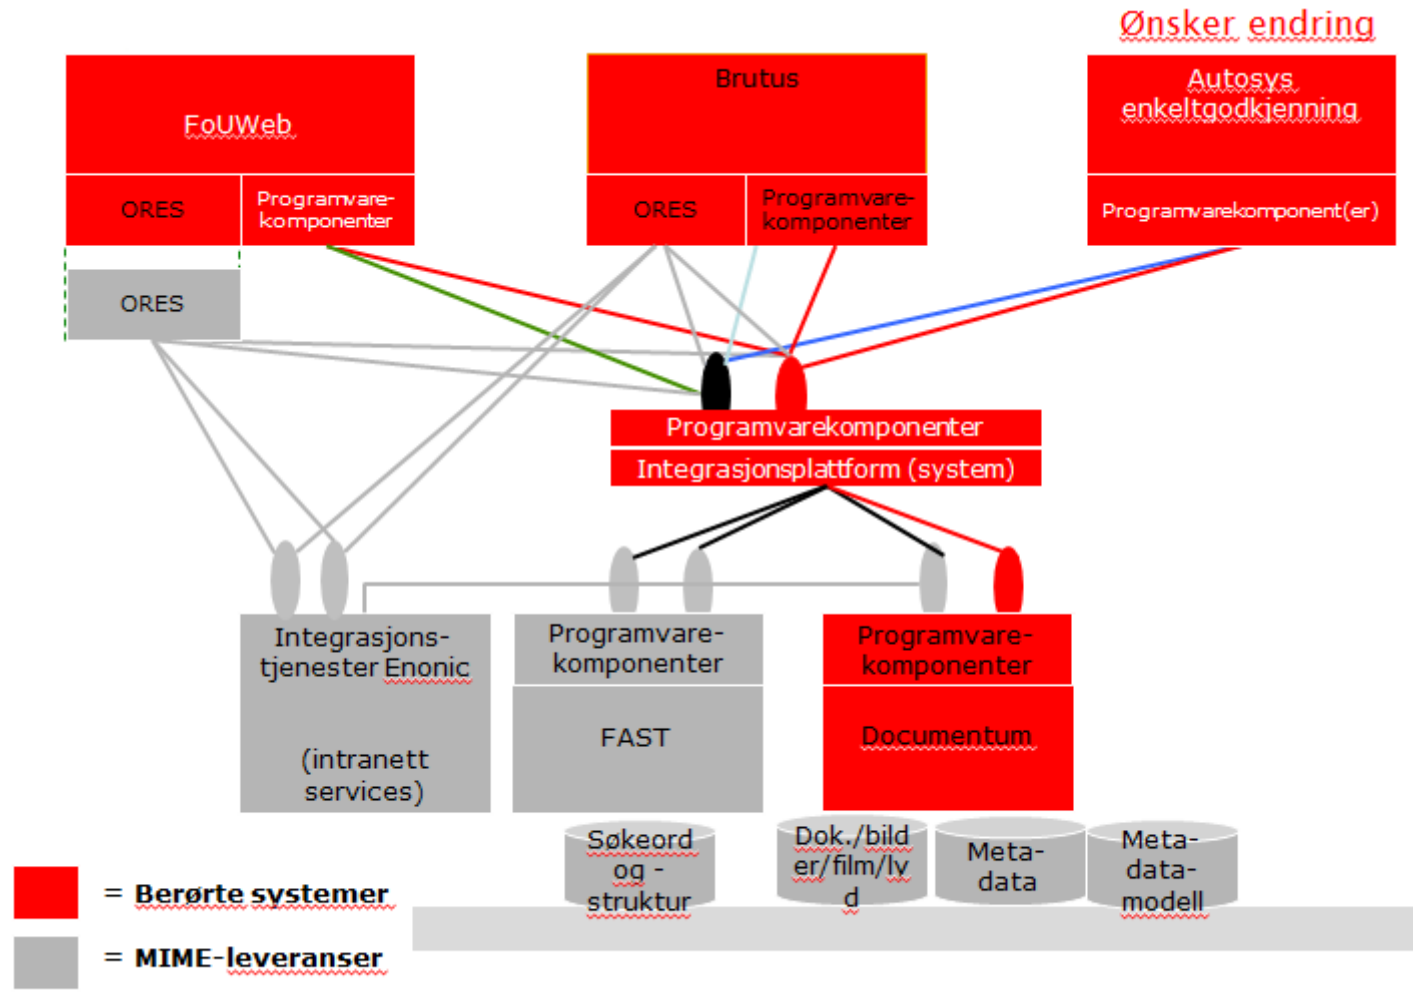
Ønsker endring

FoUWeb

ORES

Programvare-komponenter

Brutus

ORES

Programvare-komponenter

Autosys enkeltgodkjenning

Programvarekomponent(er)

ORES

Programvarekomponenter

Integrasjonsplattform (system)

Integrasjons-tjenester Enonic

(intranett services)

Programvare-komponenter

FAST

Programvare-komponenter

Documentum

Søkeord og - struktur

Dok./bilder/film/lyd

Meta-data

Meta-data-modell

= Berørte systemer

= MIME-leveranser